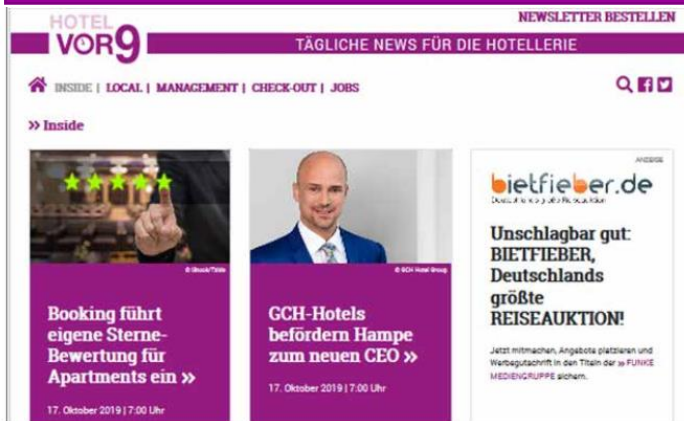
HOTEL VOR9

NEWSLETTER BESTELLEN

TÄGLICHE NEWS FÜR DIE HOTELLERIE

INSIDE | LOCAL | MANAGEMENT | CHECK-OUT | JOBS

» Inside

© iStock/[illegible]

Booking führt eigene Sterne-Bewertung für Apartments ein »

17. Oktober 2019 | 7:00 Uhr

© GCH Hotel Group

GCH-Hotels befördern Hampe zum neuen CEO »

17. Oktober 2019 | 7:00 Uhr

ANZEIGE

bietfieber.de

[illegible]

Unschlagbar gut: BIETFIEBER, Deutschlands größte REISEAUKTION!

Jetzt mitmachen, Angebote platzieren und Werbegutschrift in den Titeln der FUNKE MEDIENGRUPPE sichern.